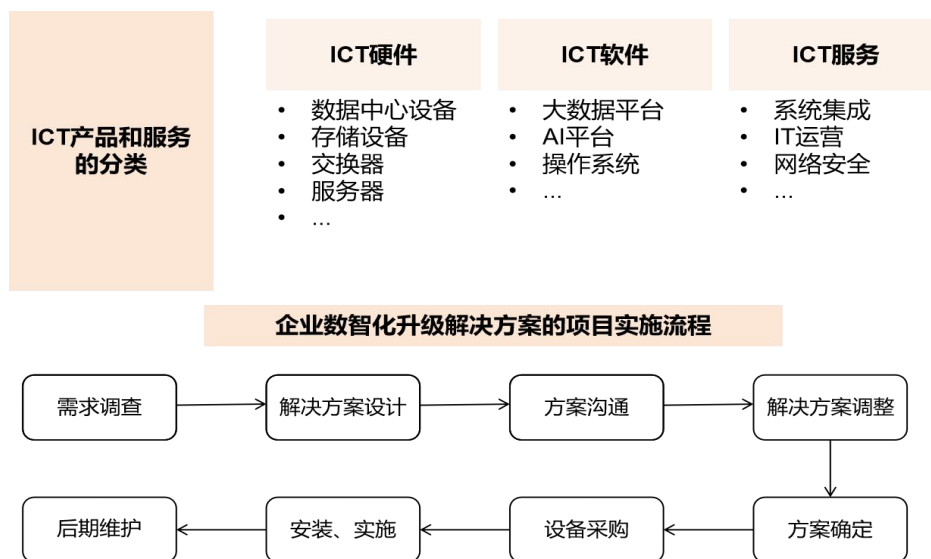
ICT产品和服务的分类

ICT硬件
- 数据中心设备
- 存储设备
- 交换器
- 服务器
- …

ICT软件
- 大数据平台
- AI平台
- 操作系统
- …

ICT服务
- 系统集成
- IT运营
- 网络安全
- …

企业数智化升级解决方案的项目实施流程

需求调查
解决方案设计
方案沟通
解决方案调整
方案确定
设备采购
安装、实施
后期维护